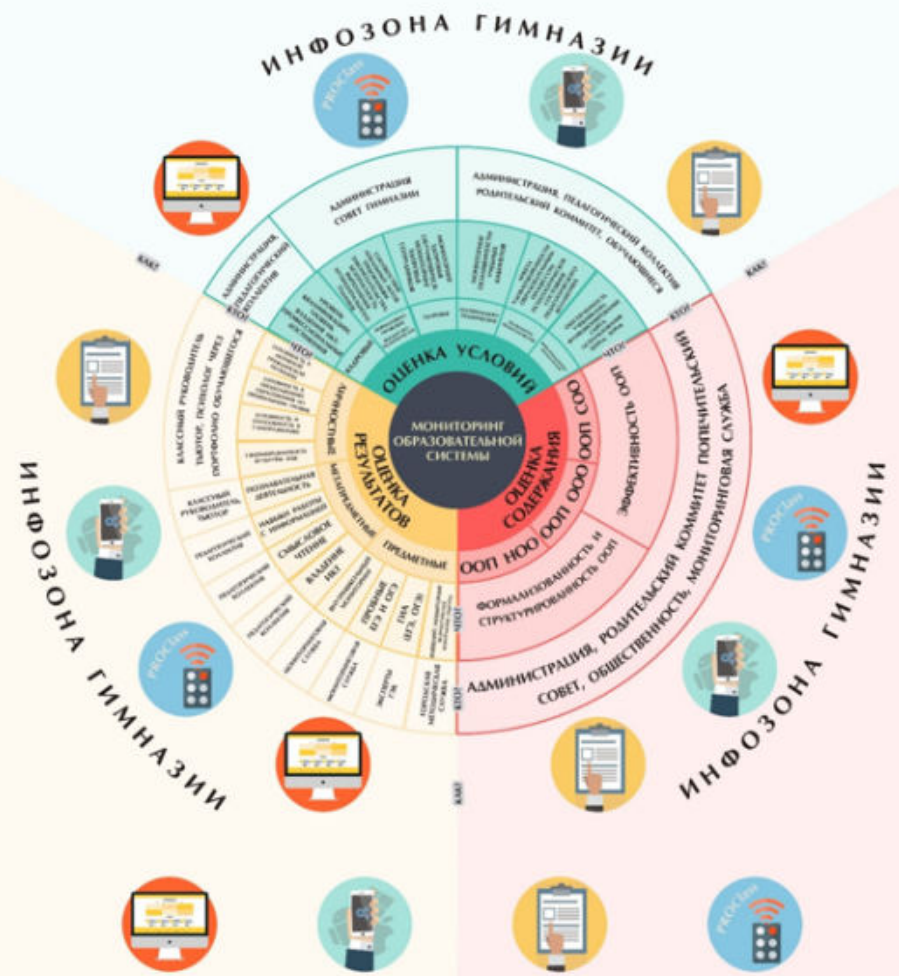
ИНФОЗОНА ГИМНАЗИИ

ИНФОЗОНА ГИМНАЗИИ

ИНФОЗОНА ГИМНАЗИИ

МОНИТОРИНГ ОБРАЗОВАТЕЛЬНОЙ СИСТЕМЫ

ОЦЕНКА УСЛОВИЙ

ОЦЕНКА РЕЗУЛЬТАТОВ

ОЦЕНКА СОДЕРЖАНИЯ

АДМИНИСТРАЦИЯ СОВЕТ ГИМНАЗИИ

АДМИНИСТРАЦИЯ, ПЕДАГОГИЧЕСКИЙ КОЛЛЕКТИВ

АДМИНИСТРАЦИЯ, ПЕДАГОГИЧЕСКИЙ КОЛЛЕКТИВ РОДИТЕЛЬСКИЙ КОМИТЕТ, ОБУЧАЮЩИЕСЯ

КАК?

ЧТО?

КТО?

ООП СОО

ООП ООО

ООП НОО

ЭФФЕКТИВНОСТЬ ООП

ФОРМАЛИЗОВАННОСТЬ И СТРУКТУРИРОВАННОСТЬ ООП

АДМИНИСТРАЦИЯ, РОДИТЕЛЬСКИЙ КОМИТЕТ ПОПЕЧИТЕЛЬСКИЙ СОВЕТ, ОБЩЕСТВЕННОСТЬ, МОНИТОРИНГОВАЯ СЛУЖБА

ЛИЧНОСТНЫЕ

МЕТАПРЕДМЕТНЫЕ

ПРЕДМЕТНЫЕ

КЛАССНЫЙ РУКОВОДИТЕЛЬ ТЬЮТОР, ПСИХОЛОГ ЧЕРЕЗ ПОРТФОЛИО ОБУЧАЮЩЕГОСЯ

КЛАССНЫЙ РУКОВОДИТЕЛЬ ТЬЮТОР

ПОЗНАВАТЕЛЬНАЯ ДЕЯТЕЛЬНОСТЬ

НАВЫКИ РАБОТЫ С ИНФОРМАЦИЕЙ

СМЫСЛОВОЕ ЧТЕНИЕ

ВЛАДЕНИЕ ИКТ

ПЕДАГОГИЧЕСКИЙ КОЛЛЕКТИВ

ПРОБНЫЕ ЕГЭ И ОГЭ

ГИА (ЕГЭ, ОГЭ)

ЭКСПЕРТЫ ГЭК

ГОРОДСКАЯ МЕТОДИЧЕСКАЯ СЛУЖБА

МОНИТОРИНГОВАЯ СЛУЖБА

КАДРОВЫЕ

PROClass

PROClass

PROClass